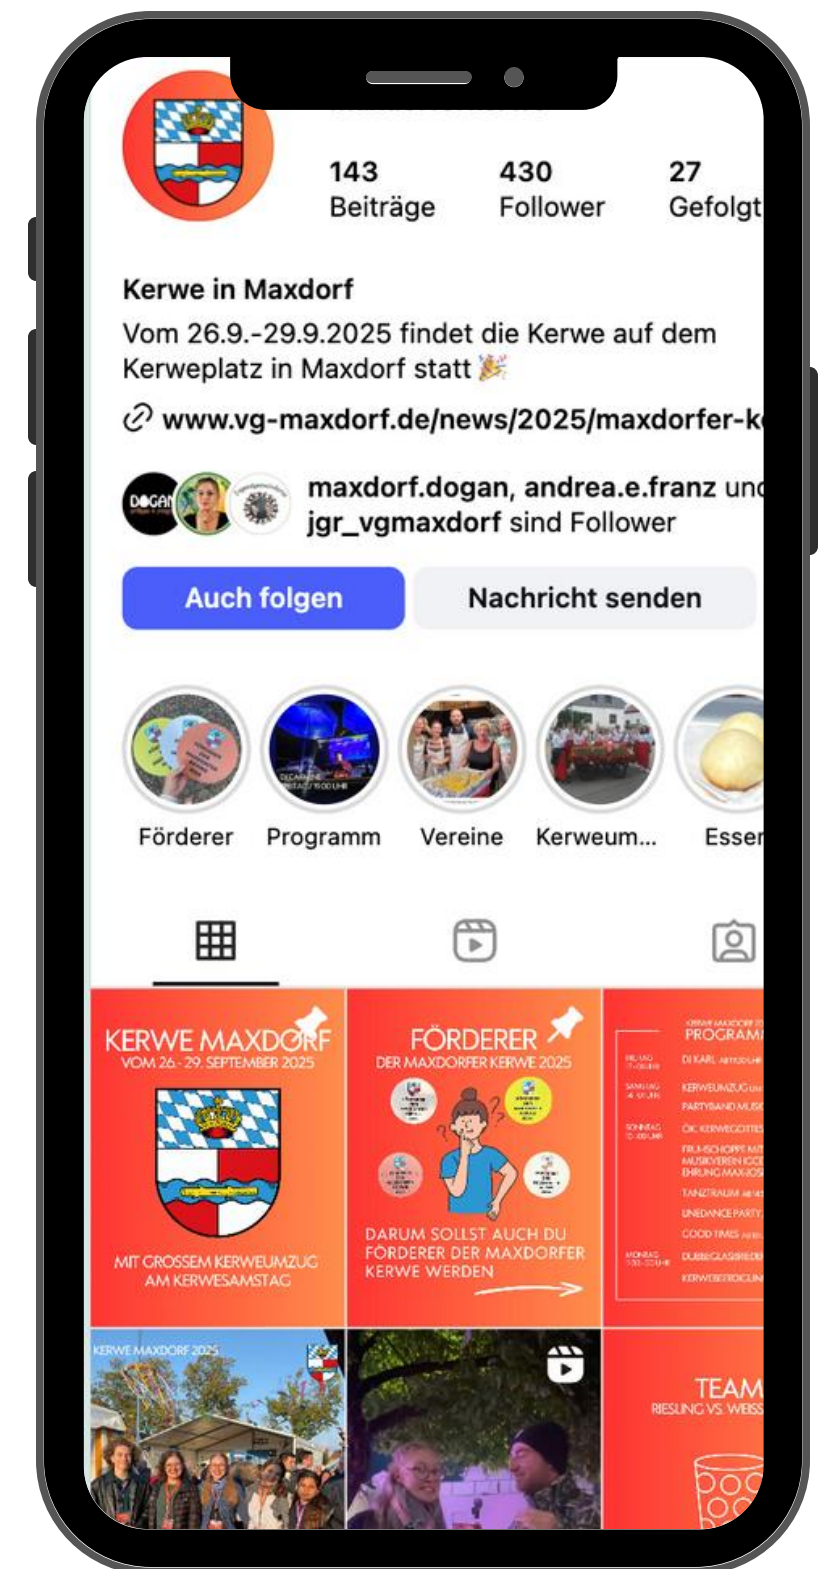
143
Beiträge

430
Follower

27
Gefolgt

Kerwe in Maxdorf
Vom 26.9.-29.9.2025 findet die Kerwe auf dem Kerweplatz in Maxdorf statt 🎉
www.vg-maxdorf.de/news/2025/maxdorfer-k

maxdorf.dogan, andrea.e.franz und jgr_vgmaxdorf sind Follower

Auch folgen
Nachricht senden

Förderer
Programm
Vereine
Kerweum...
Essen

KERWE MAXDORF
VOM 26.-29. SEPTEMBER 2025
MIT GROSSEM KERWEUMZUG AM KERWESAMSTAG

FÖRDERER
DER MAXDORFER KERWE 2025
DARUM SOLLST AUCH DU FÖRDERER DER MAXDORFER KERWE WERDEN

PROGRAMM
DJ KARL
KERWEUMZUG
PARTYBAND
KERWEGOTTES
FRÜHSCHOPPEN
MUSIKVEREIN
EHRUNG
TANZTRAUM
LINEDANCE PARTY
GOOD TIMES
DUBBEGLASRIEDER
KERWEBEERDIGUNG

KERWE MAXDORF 2025

TEAM
RIESLING VS. WEISS